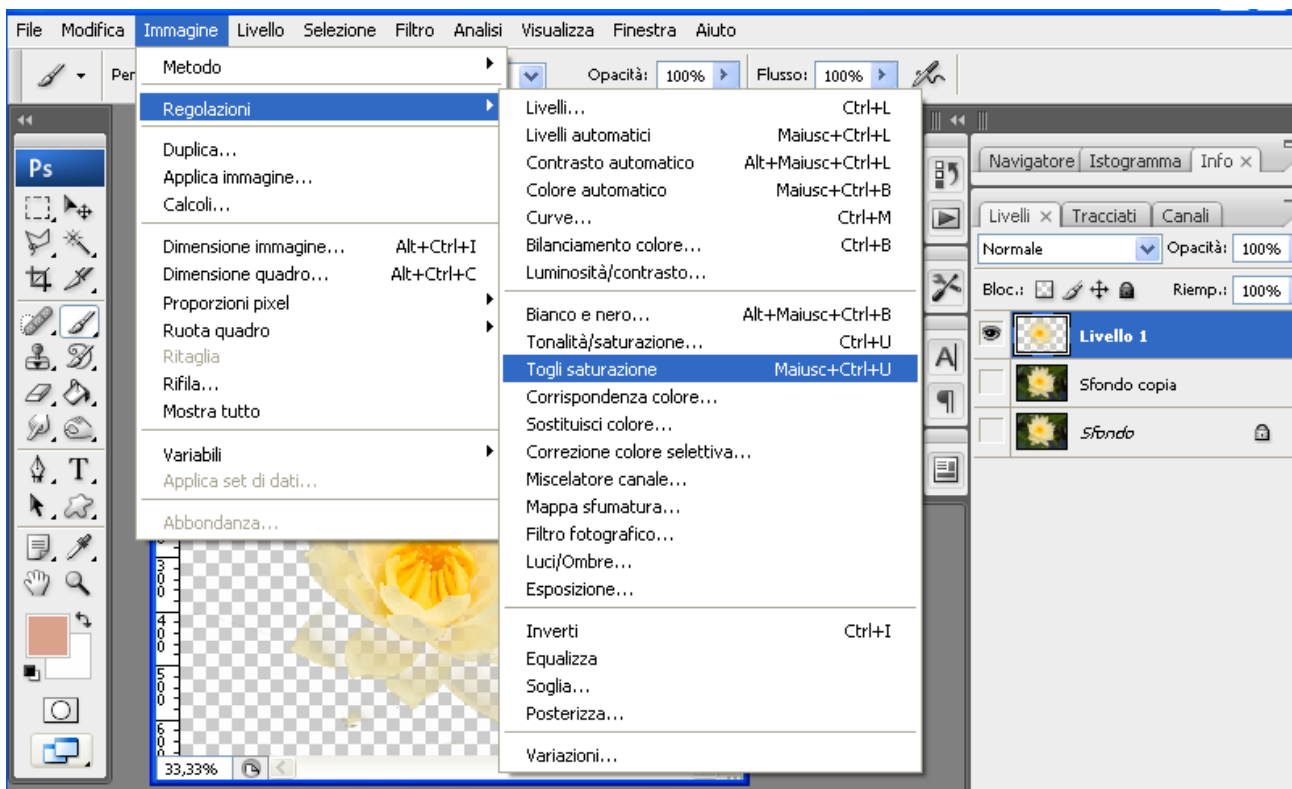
File Modifica Immagine Livello Selezione Filtro Analisi Visualizza Finestra Aiuto

Pen

Opacità: 100% Flusso: 100%

Metodo

Regolazioni

Duplica...
Applica immagine...
Calcoli...

Dimensione immagine... Alt+Ctrl+I
Dimensione quadro... Alt+Ctrl+C
Proporzioni pixel
Ruota quadro
Ritaglia
Rifila...
Mostra tutto

Variabili
Applica set di dati...

Abbondanza...

Livelli... Ctrl+L
Livelli automatici Maiusc+Ctrl+L
Contrasto automatico Alt+Maiusc+Ctrl+L
Colore automatico Maiusc+Ctrl+B
Curve... Ctrl+M
Bilanciamento colore... Ctrl+B
Luminosità/contrasto...

Bianco e nero... Alt+Maiusc+Ctrl+B
Tonalità/saturazione... Ctrl+U
Togli saturazione Maiusc+Ctrl+U
Corrispondenza colore...
Sostituisci colore...
Correzione colore selettiva...
Miscelatore canale...
Mappa sfumatura...
Filtro fotografico...
Luci/Ombre...
Esposizione...

Inverti Ctrl+I
Equalizza
Soglia...
Posterizza...

Variazioni...

Ps

Navigatore Istogramma Info

Livelli Tracciati Canali

Normale Opacità: 100%

Bloc.: Riemp.: 100%

Livello 1
Sfondo copia
Sfondo

33,33%